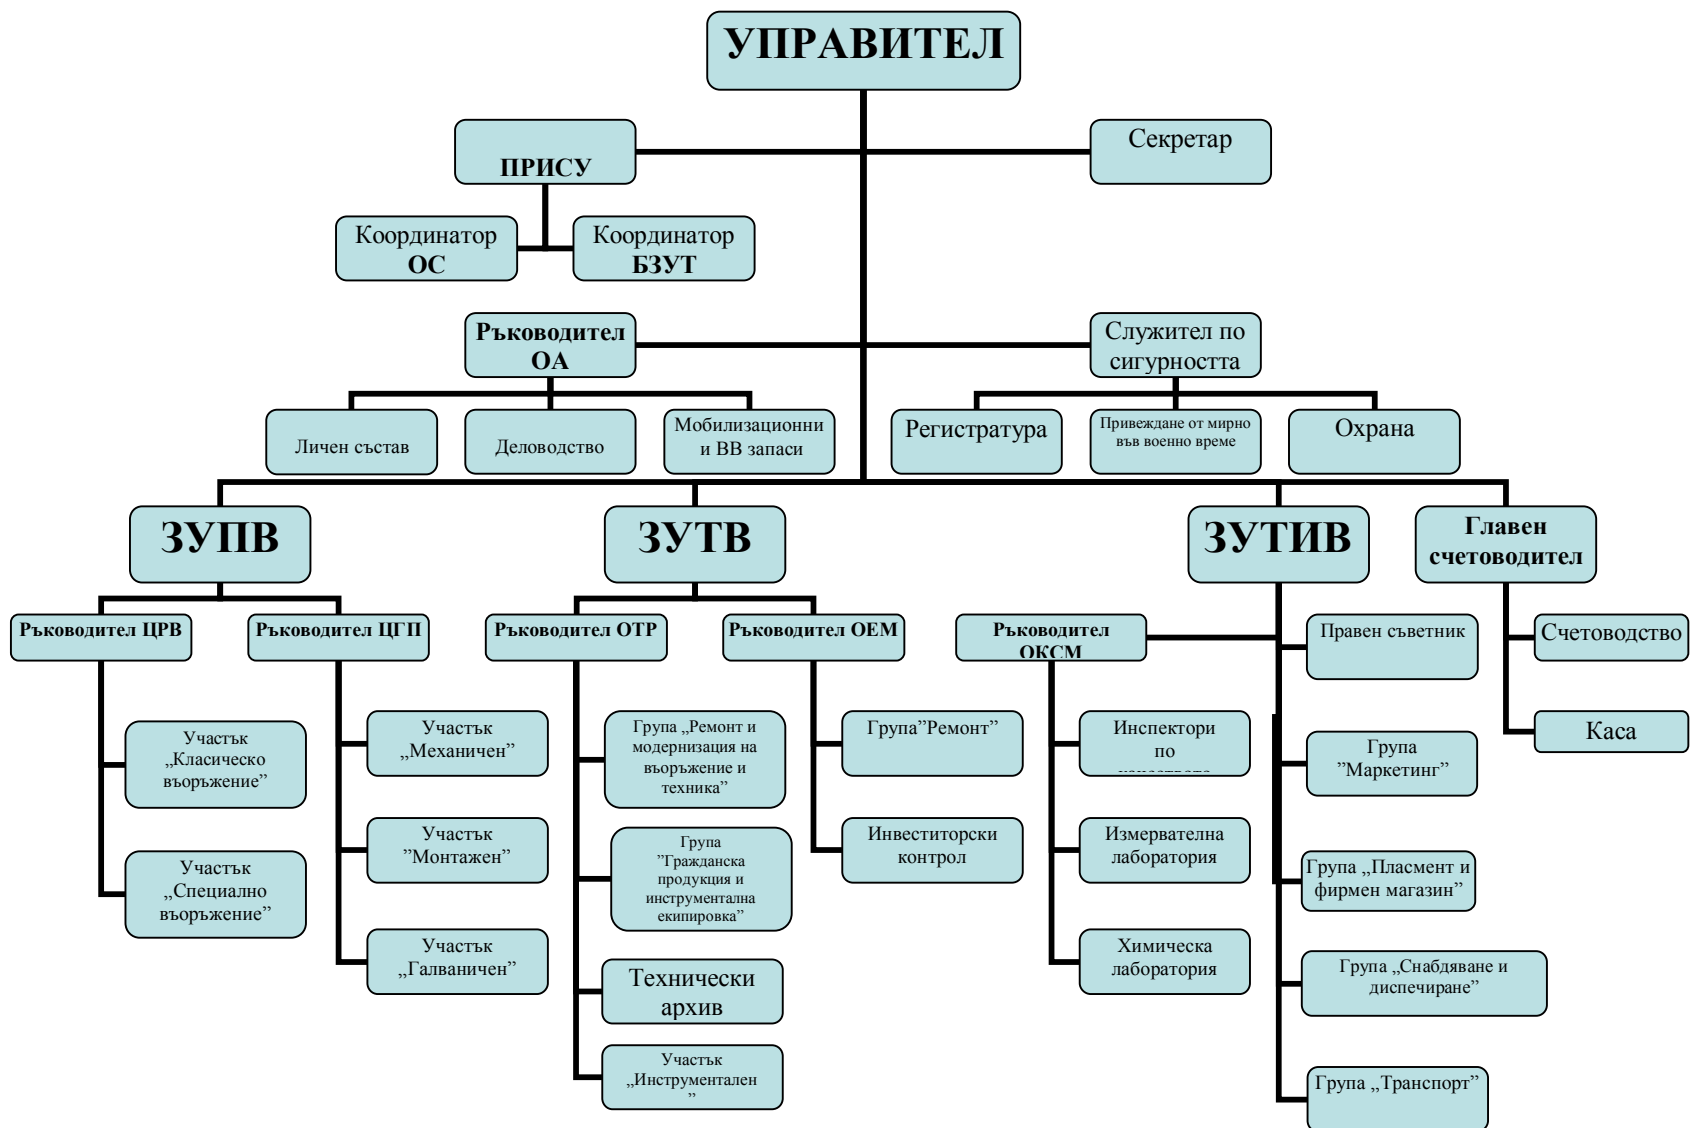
УПРАВИТЕЛ

ПРИСУ

Секретар

Координатор ОС

Координатор БЗУТ

Ръководител ОА

Служител по сигурността

Личен състав

Деловодство

Мобилизационни и ВВ запаси

Регистратура

Привеждане от мирно във военно време

Охрана

ЗУПВ

ЗУТВ

ЗУТИВ

Главен счетоводител

Ръководител ЦРВ

Ръководител ЦГП

Ръководител ОТР

Ръководител ОЕМ

Ръководител ОКСМ

Правен съветник

Счетоводство

Каса

Участък „Класическо въоръжение”

Участък „Специално въоръжение”

Участък „Механичен”

Участък ”Монтажен”

Участък „Галваничен”

Група „Ремонт и модернизация на въоръжение и техника”

Група ”Гражданска продукция и инструментална екипировка”

Технически архив

Участък „Инструментален ”

Група”Ремонт”

Инвеститорски контрол

Инспектори по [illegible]

Измервателна лаборатория

Химическа лаборатория

Група ”Маркетинг”

Група „Пласмент и фирмен магазин”

Група „Снабдяване и диспечиране”

Група „Транспорт”